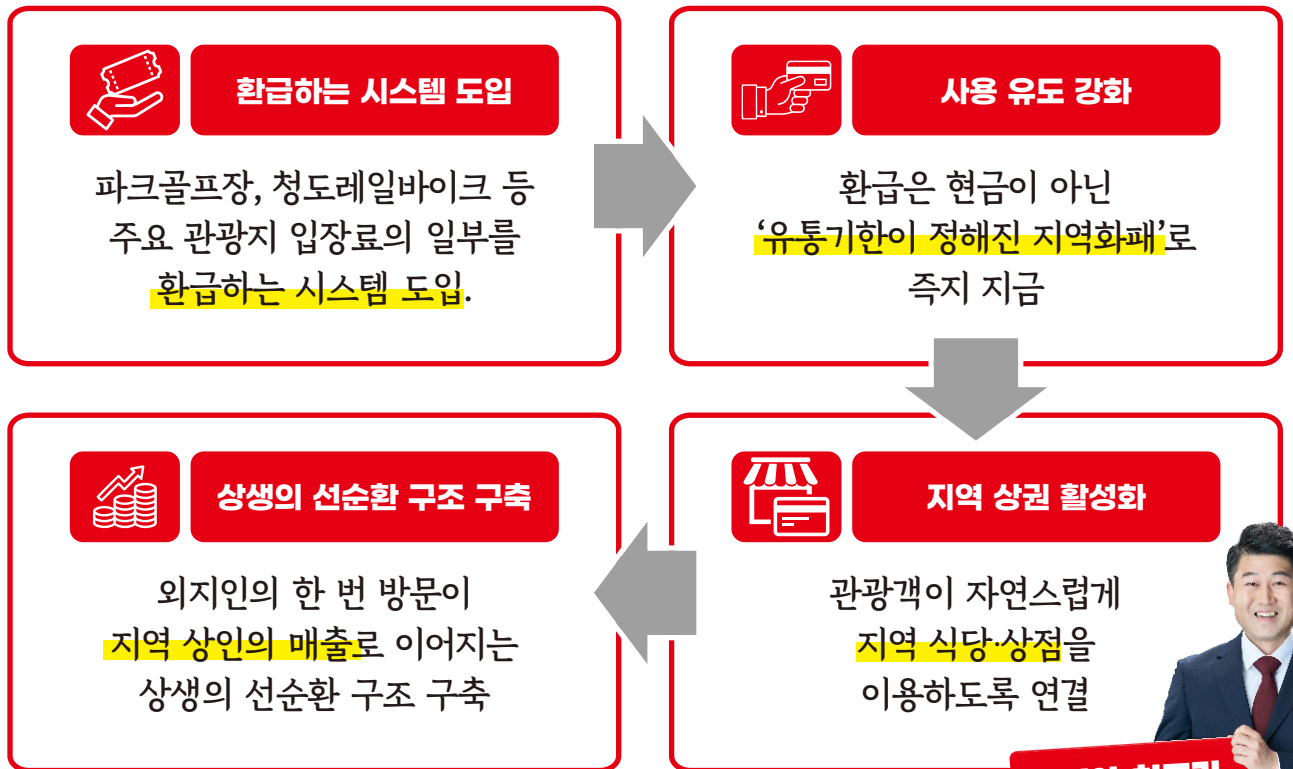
환급하는 시스템 도입

파크골프장, 청도레일바이크 등 주요 관광지 입장료의 일부를 환급하는 시스템 도입.

사용 유도 강화

환급은 현금이 아닌 ‘유통기한이 정해진 지역화폐’로 즉지 지급

지역 상권 활성화

관광객이 자연스럽게 지역 식당·상점을 이용하도록 연결

상생의 선순환 구조 구축

외지인의 한 번 방문이 지역 상인의 매출로 이어지는 상생의 선순환 구조 구축

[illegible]